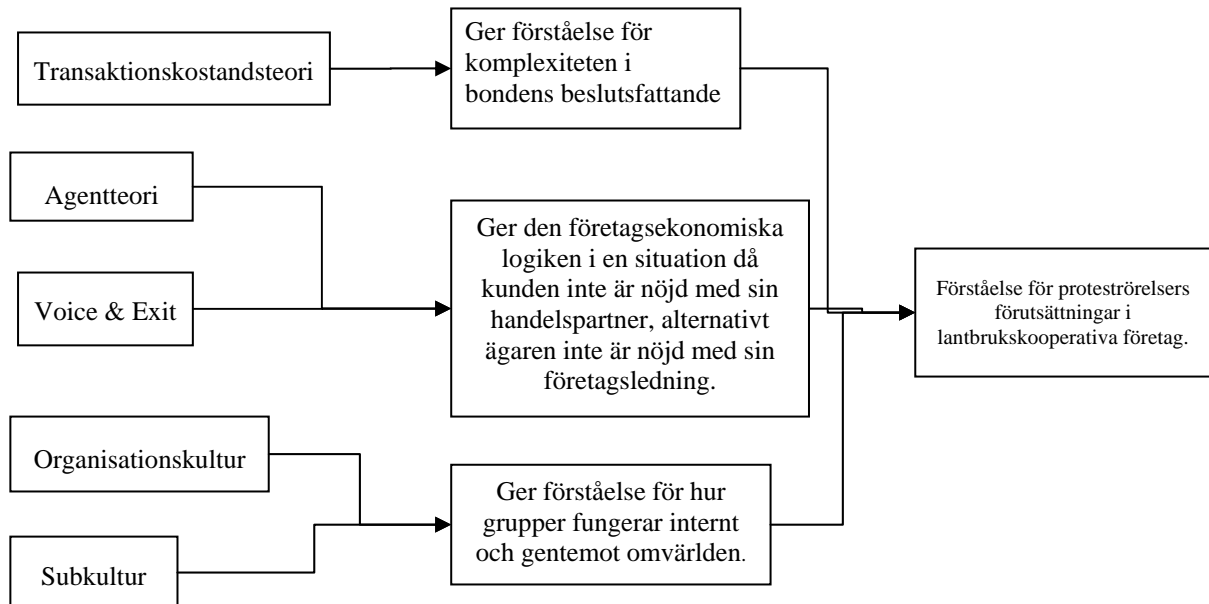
Transaktionskostandsteori

Ger förståelse för komplexiteten i bondens beslutsfattande

Agentteori

Voice & Exit

Ger den företagsekonomiska logiken i en situation då kunden inte är nöjd med sin handelspartner, alternativt ägaren inte är nöjd med sin företagsledning.

Förståelse för proteströrelsers förutsättningar i lantbrukskooperativa företag.

Organisationskultur

Subkultur

Ger förståelse för hur grupper fungerar internt och gentemot omvärlden.